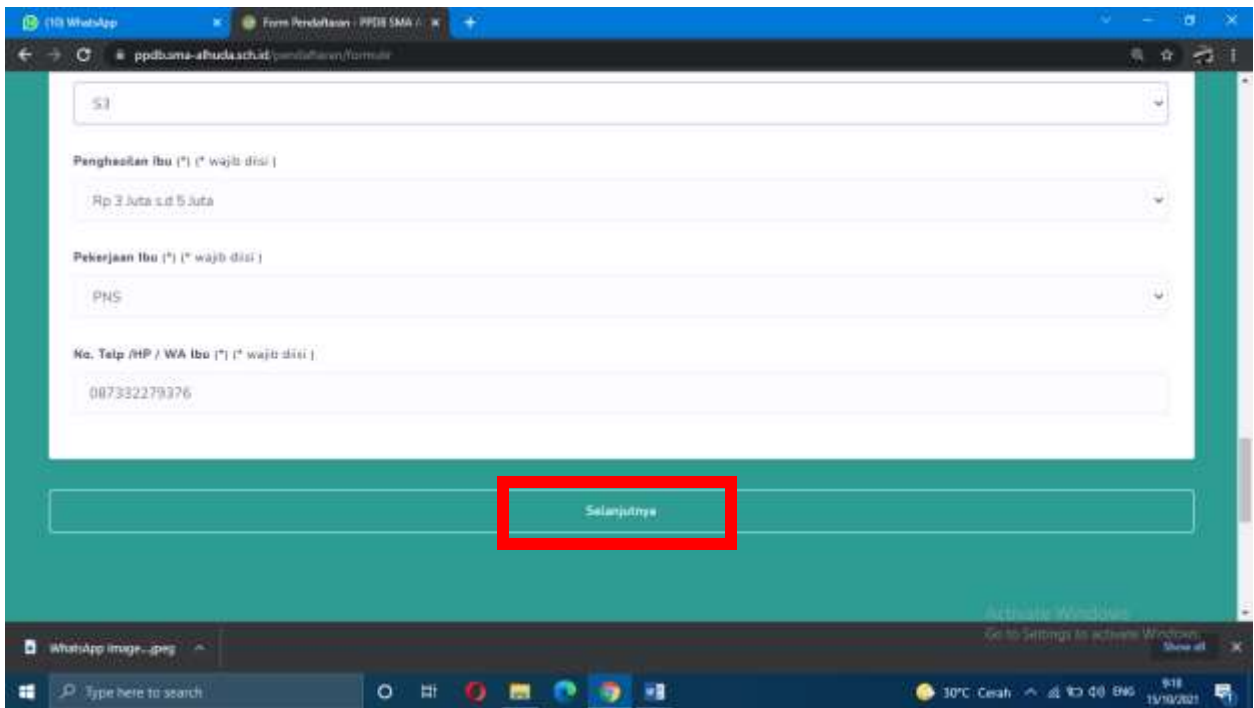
(10) WhatsApp
Form Pendaftaran - PPDB SMA A
ppdb.sma-alhuda.sch.id/pendaftaran/formulir

S3

Penghasilan Ibu (*) (* wajib diisi )

Rp 3 Juta s.d 5 Juta

Pekerjaan Ibu (*) (* wajib diisi )

PNS

No. Telp /HP / WA Ibu (*) (* wajib diisi )

087332279376

Selanjutnya

Activate Windows
Go to Settings to activate Windows.

WhatsApp Image....jpeg

Show all

Type here to search

30°C Cerah

ENG

9:18
15/10/2021